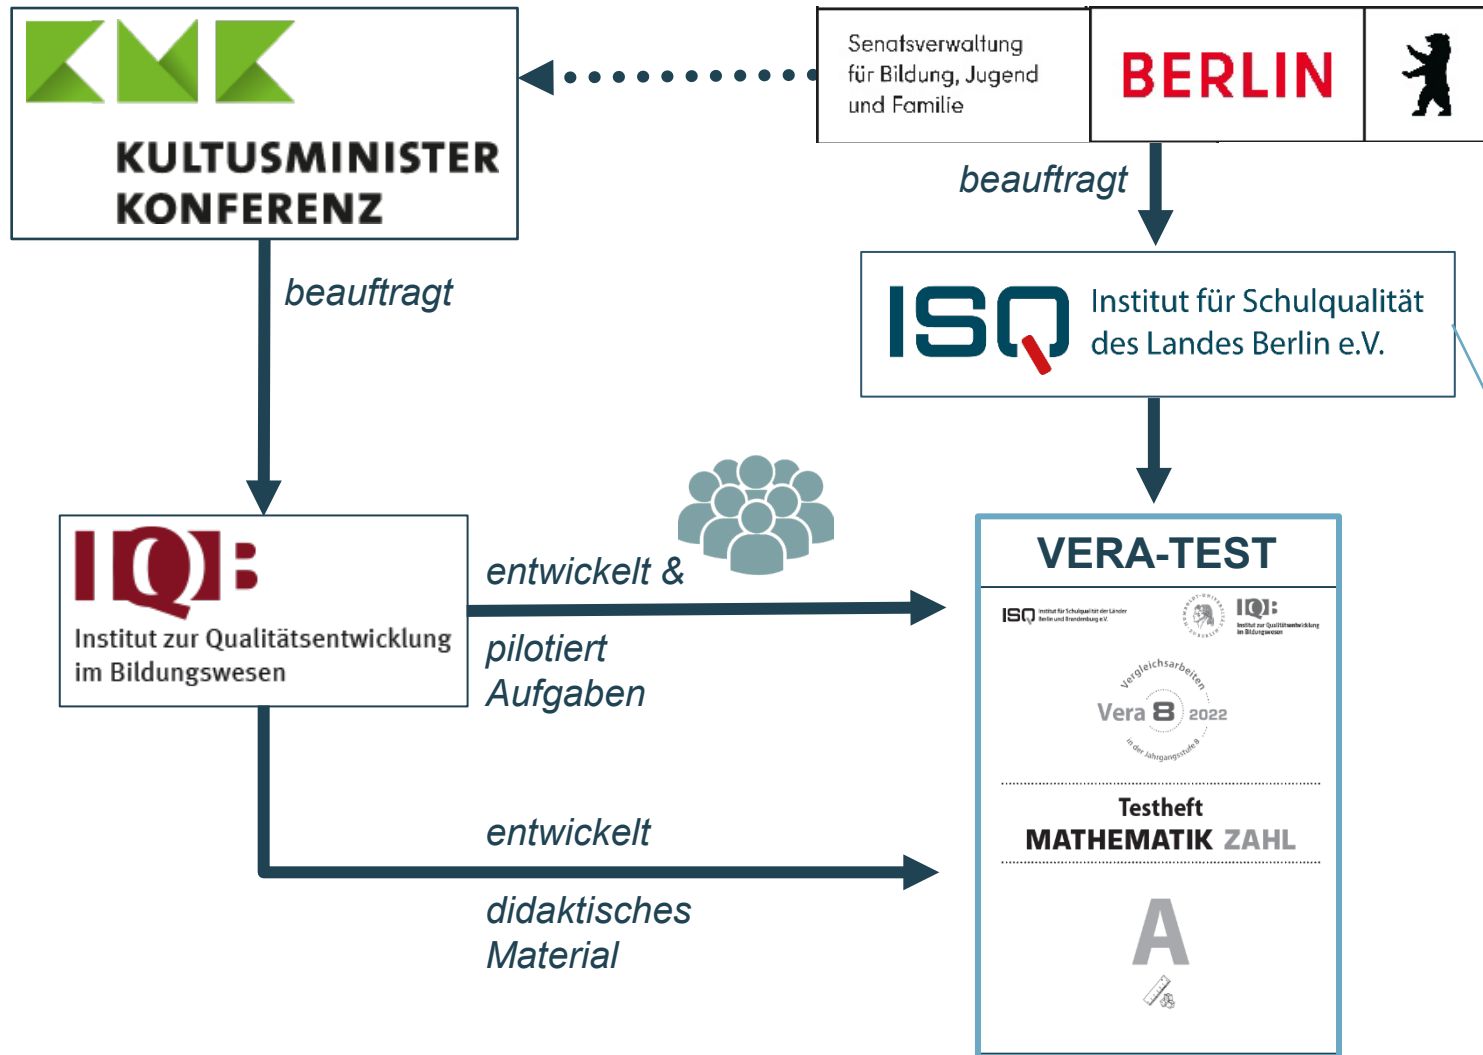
KULTUSMINISTER KONFERENZ

Senatsverwaltung für Bildung, Jugend und Familie

BERLIN

beauftragt

beauftragt

ISQ Institut für Schulqualität des Landes Berlin e.V.

IQB Institut zur Qualitätsentwicklung im Bildungswesen

entwickelt &

pilotiert Aufgaben

VERA-TEST

ISQ Institut für Schulqualität der Länder Berlin und Brandenburg e.V.

IQB Institut zur Qualitätsentwicklung im Bildungswesen

Vergleichsarbeiten

Vera 8 2022

in der Jahrgangsstufe 8

Testheft

MATHEMATIK ZAHL

A

entwickelt

didaktisches Material